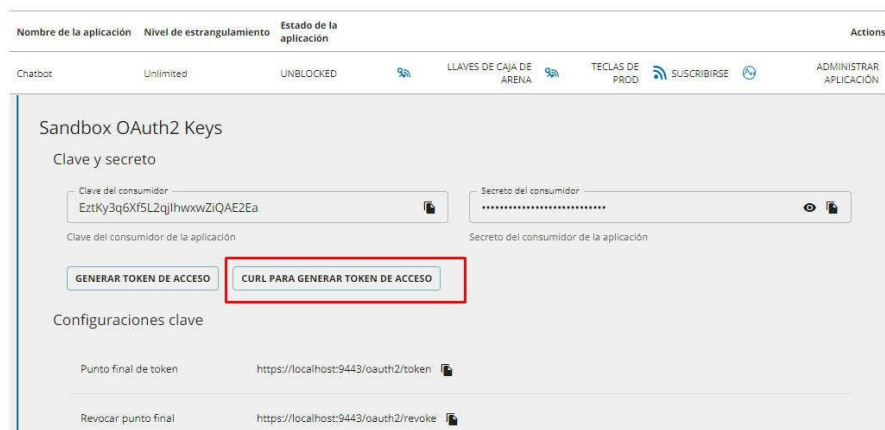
| Nombre de la aplicación | Nivel de estrangulamiento | Estado de la aplicación | | | | Actions |
|---|---|---|---|---|---|---|
| Chatbot | Unlimited | UNBLOCKED | LLAVES DE CAJA DE ARENA | TECLAS DE PROD | SUSCRIBIRSE | ADMINISTRAR APLICACIÓN |

Sandbox OAuth2 Keys

Clave y secreto

Clave del consumidor
EztKy3q6Xf5L2qjIhwxwZiQAE2Ea

Clave del consumidor de la aplicación

Secreto del consumidor
••••••••••••••••••••••••••••

Secreto del consumidor de la aplicación

GENERAR TOKEN DE ACCESO

CURL PARA GENERAR TOKEN DE ACCESO

Configuraciones clave

Punto final de token https://localhost:9443/oauth2/token

Revocar punto final https://localhost:9443/oauth2/revoke